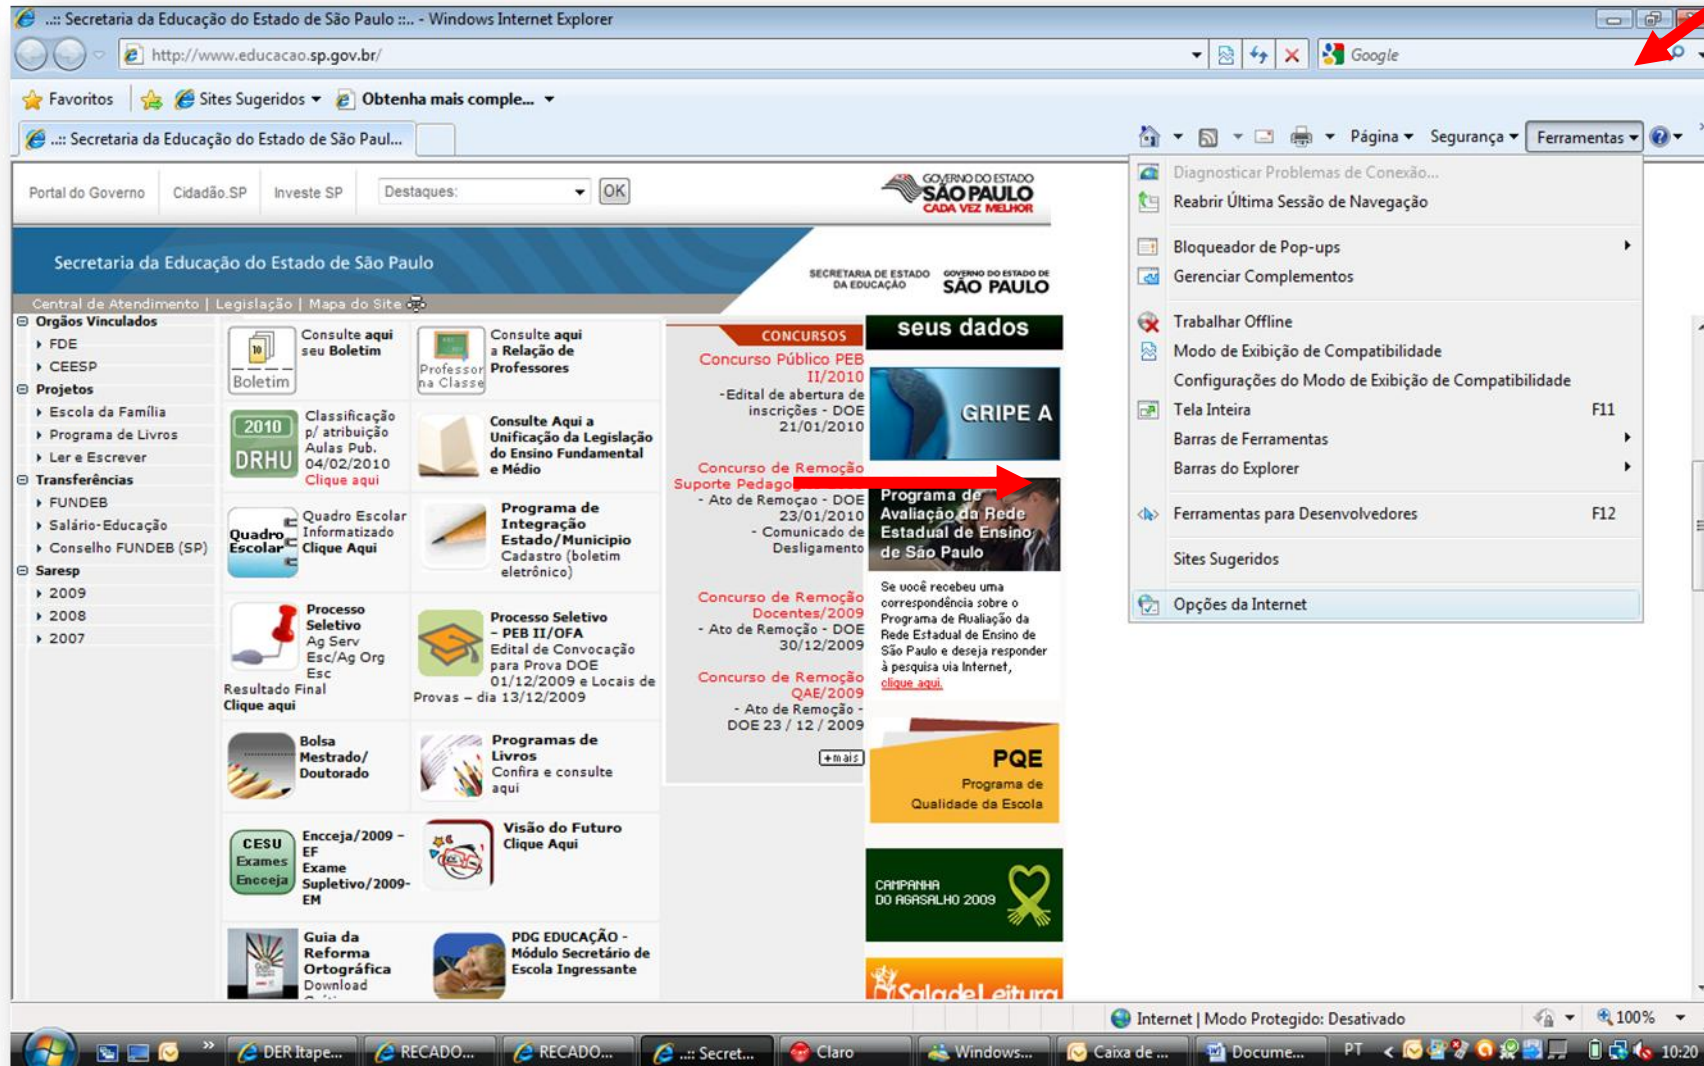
..:: Secretaria da Educação do Estado de São Paulo ::.. - Windows Internet Explorer

http://www.educacao.sp.gov.br/

Google

Favoritos | Sites Sugeridos | Obtenha mais comple...

..:: Secretaria da Educação do Estado de São Paul...

Página | Segurança | Ferramentas

Diagnosticar Problemas de Conexão...
Reabrir Última Sessão de Navegação
Bloqueador de Pop-ups
Gerenciar Complementos
Trabalhar Offline
Modo de Exibição de Compatibilidade
Configurações do Modo de Exibição de Compatibilidade
Tela Inteira F11
Barras de Ferramentas
Barras do Explorer
Ferramentas para Desenvolvedores F12
Sites Sugeridos
Opções da Internet

Portal do Governo | Cidadão.SP | Investe SP | Destaques: | OK

GOVERNO DO ESTADO SÃO PAULO CADA VEZ MELHOR

Secretaria da Educação do Estado de São Paulo

SECRETARIA DE ESTADO DA EDUCAÇÃO | GOVERNO DO ESTADO DE SÃO PAULO

Central de Atendimento | Legislação | Mapa do Site

Orgãos Vinculados
FDE
CEESP
Projetos
Escola da Família
Programa de Livros
Ler e Escrever
Transferências
FUNDEB
Salário-Educação
Conselho FUNDEB (SP)
Saresp
2009
2008
2007

Boletim
Consulte aqui seu Boletim

Professor na Classe
Consulte aqui a Relação de Professores

2010 DRHU
Classificação p/ atribuição Aulas Pub. 04/02/2010 Clique aqui

Consulte Aqui a Unificação da Legislação do Ensino Fundamental e Médio

Quadro Escolar
Quadro Escolar Informatizado Clique Aqui

Programa de Integração Estado/Municipio Cadastro (boletim eletrônico)

Processo Seletivo Ag Serv Esc/Ag Org Esc
Resultado Final Clique aqui

Processo Seletivo - PEB II/OFA Edital de Convocação para Prova DOE 01/12/2009 e Locais de Provas – dia 13/12/2009

Bolsa Mestrado/ Doutorado

Programas de Livros Confira e consulte aqui

CESU Exames Enceeja
Enceeja/2009 - EF Exame Supletivo/2009- EM

Visão do Futuro Clique Aqui

Guia da Reforma Ortográfica Download

PDG EDUCAÇÃO - Módulo Secretário de Escola Ingressante

CONCURSOS
Concurso Público PEB II/2010
-Edital de abertura de inscrições - DOE 21/01/2010

Concurso de Remoção Suporte Pedagó
- Ato de Remoçao - DOE 23/01/2010
- Comunicado de Desligamento

Concurso de Remoção Docentes/2009
- Ato de Remoção - DOE 30/12/2009

Concurso de Remoção QAE/2009
- Ato de Remoção - DOE 23 / 12 / 2009

+mais

seus dados

GRIPE A

Programa de Avaliação da Rede Estadual de Ensino de São Paulo

Se você recebeu uma correspondência sobre o Programa de Avaliação da Rede Estadual de Ensino de São Paulo e deseja responder à pesquisa via Internet, clique aqui.

PQE Programa de Qualidade da Escola

CAMPANHA DO AGASALHO 2009

Sala de Leitura

Internet | Modo Protegido: Desativado | 100%

DER Itape... | RECADO... | RECADO... | ..:: Secret... | Claro | Windows... | Caixa de ... | Docume... | PT | 10:20